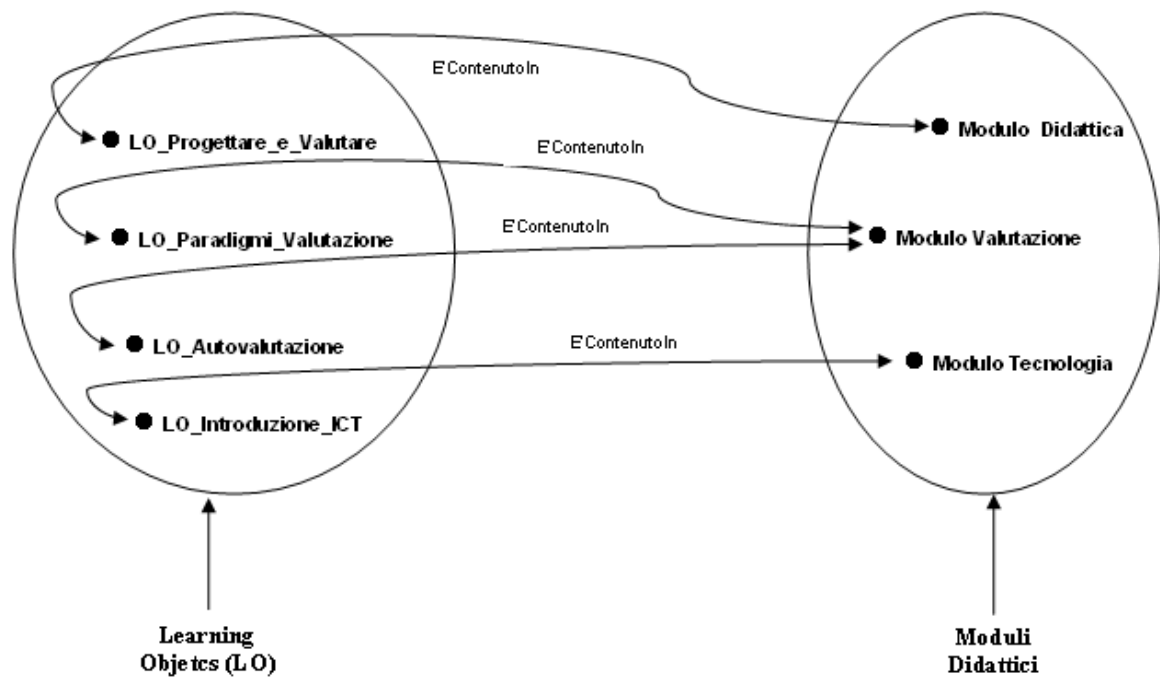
E'ContenutoIn

LO_Progettare_e_Valutare

Modulo Didattica

E'ContenutoIn

LO_Paradigmi_Valutazione

E'ContenutoIn

Modulo Valutazione

LO_Autovalutazione

E'ContenutoIn

Modulo Tecnologia

LO_Introduzione_ICT

Learning Objetcs (LO)

Moduli Didattici